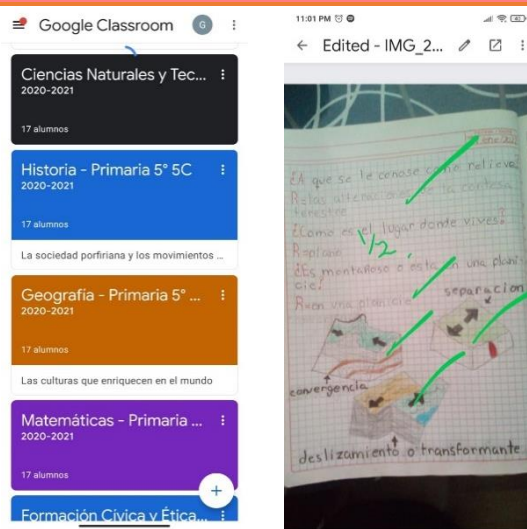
Google Classroom G

Ciencias Naturales y Tec...
2020-2021
17 alumnos

Historia - Primaria 5° 5C
2020-2021
17 alumnos
La sociedad porfiriana y los movimientos ...

Geografía - Primaria 5° ...
2020-2021
17 alumnos
Las culturas que enriquecen en el mundo

Matemáticas - Primaria ...
2020-2021
17 alumnos

Formación Cívica y Ética...

11:01 PM

← Edited - IMG_2...

¿A que se le conose como relieve?
R=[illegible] corteza terrestre
¿Como es el lugar donde vives?
R=plano
¿Es montañoso o esta en una planicie?
R=en una planicie

1/2

separacion
convergencia
deslizamiento o transformante